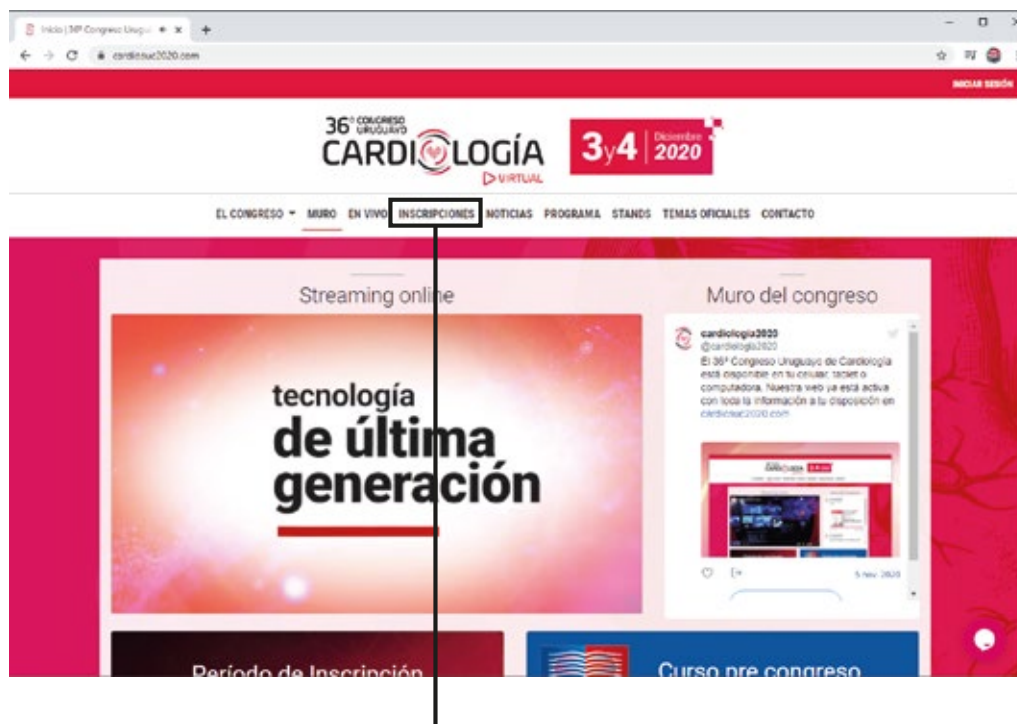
Inicio | 36º Congreso Urugua

cardiosuc2020.com

INICIAR SESIÓN

36º CONGRESO URUGUAYO
CARDIOLOGÍA
VIRTUAL

3y4 Diciembre 2020

EL CONGRESO MURO EN VIVO INSCRIPCIONES NOTICIAS PROGRAMA STANDS TEMAS OFICIALES CONTACTO

Streaming online

tecnología de última generación

Muro del congreso

cardiologia2020
@cardiologia2020
El 36º Congreso Uruguayo de Cardiología está disponible en tu celular, tablet o computadora. Nuestra web ya está activa con toda la información a tu disposición en cardiosuc2020.com

5 nov. 2020

Período de Inscripción

Curso pre congreso